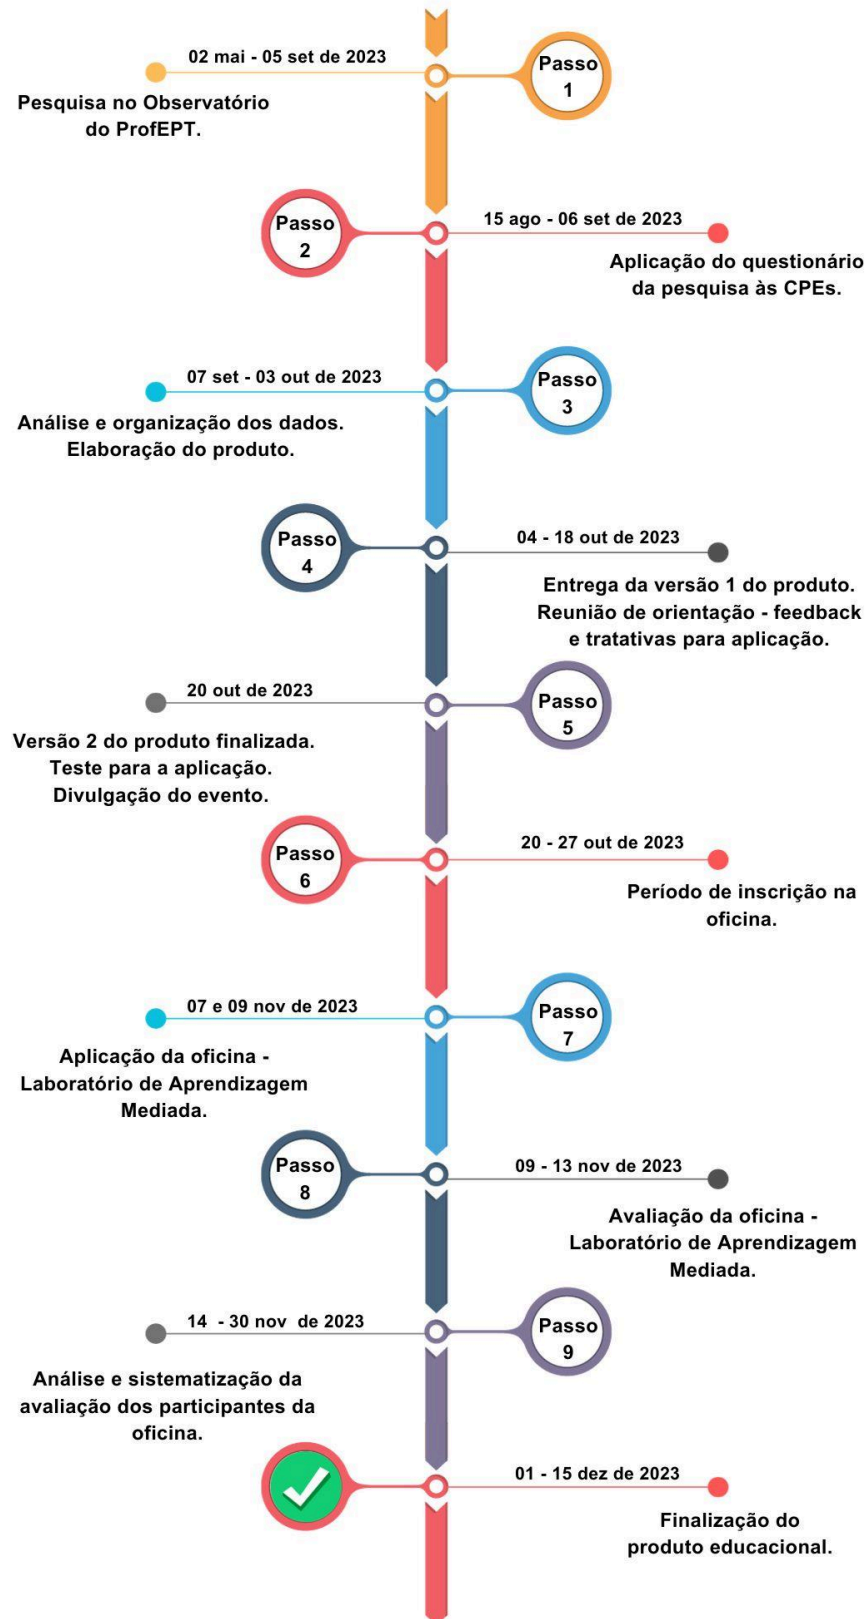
02 mai - 05 set de 2023

Passo 1

Pesquisa no Observatório do ProfEPT.

Passo 2

15 ago - 06 set de 2023

Aplicação do questionário da pesquisa às CPEs.

07 set - 03 out de 2023

Passo 3

Análise e organização dos dados. Elaboração do produto.

Passo 4

04 - 18 out de 2023

Entrega da versão 1 do produto. Reunião de orientação - feedback e tratativas para aplicação.

20 out de 2023

Passo 5

Versão 2 do produto finalizada. Teste para a aplicação. Divulgação do evento.

Passo 6

20 - 27 out de 2023

Período de inscrição na oficina.

07 e 09 nov de 2023

Passo 7

Aplicação da oficina - Laboratório de Aprendizagem Mediada.

Passo 8

09 - 13 nov de 2023

Avaliação da oficina - Laboratório de Aprendizagem Mediada.

14 - 30 nov de 2023

Passo 9

Análise e sistematização da avaliação dos participantes da oficina.

01 - 15 dez de 2023

Finalização do produto educacional.